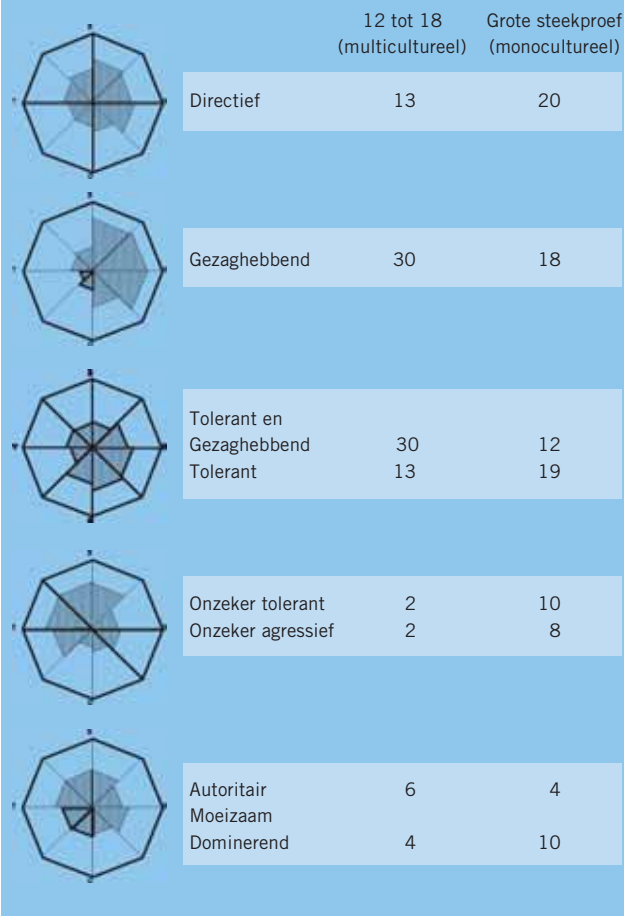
| | 12 tot 18 (multicultureel) | Grote steekproef (monocultureel) |
|---|---|---|
| Directief | 13 | 20 |
| Gezaghebbend | 30 | 18 |
| Tolerant en Gezaghebbend | 30 | 12 |
| Tolerant | 13 | 19 |
| Onzeker tolerant | 2 | 10 |
| Onzeker agressief | 2 | 8 |
| Autoritair | 6 | 4 |
| Moeizaam Dominerend | 4 | 10 |